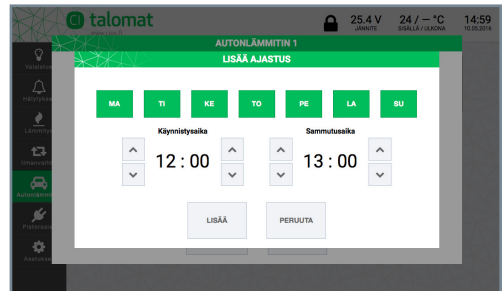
talomat

25.4 V
JÄNNITE

24 / — °C
SISÄLLÄ / ULKONA

14:59
10.05.2018

Valaistus

Hälytykset

Lämmitys

Ilmanvaihto

Autonlämmitin

Pistorasiat

Asetukset

AUTONLÄMMITIN 1

LISÄÄ AJASTUS

MA
TI
KE
TO
PE
LA
SU

Käynnistysaika
12 : 00

Sammutusaika
13 : 00

LISÄÄ
PERUUTA